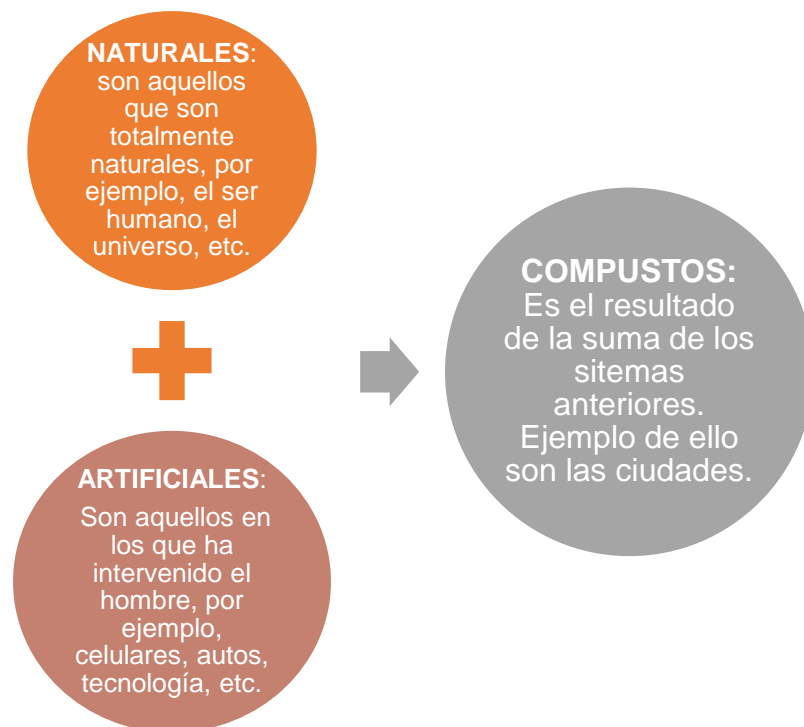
**NATURALES**: son aquellos que son totalmente naturales, por ejemplo, el ser humano, el universo, etc.

**ARTIFICIALES**: Son aquellos en los que ha intervenido el hombre, por ejemplo, celulares, autos, tecnología, etc.

**COMPUSTOS:** Es el resultado de la suma de los sitemas anteriores. Ejemplo de ello son las ciudades.